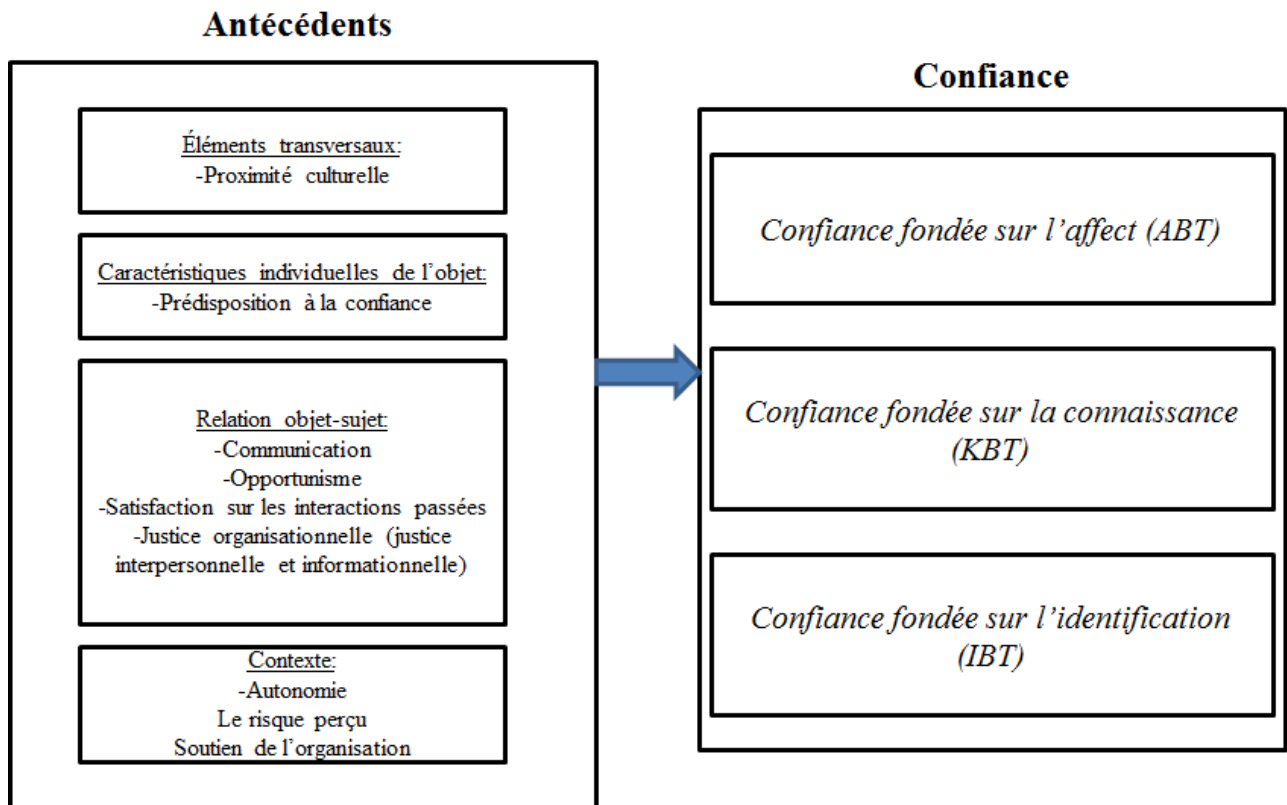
Antécédents

Éléments transversaux:
-Proximité culturelle

Caractéristiques individuelles de l'objet:
-Prédisposition à la confiance

Relation objet-sujet:
-Communication
-Opportunisme
-Satisfaction sur les interactions passées
-Justice organisationnelle (justice interpersonnelle et informationnelle)

Contexte:
-Autonomie
Le risque perçu
Soutien de l'organisation

Confiance

Confiance fondée sur l'affect (ABT)

Confiance fondée sur la connaissance (KBT)

Confiance fondée sur l'identification (IBT)